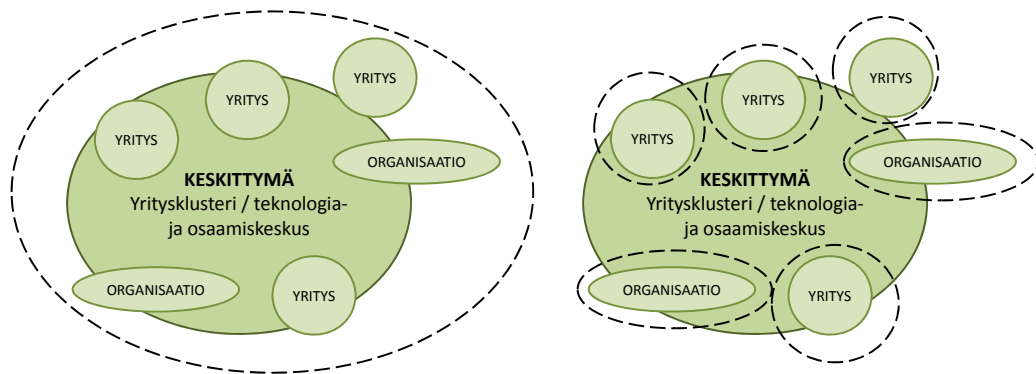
YRITYS

YRITYS

YRITYS

ORGANISAATIO

**KESKITTYMÄ**
Yritysklusteri / teknologia- ja osaamiskeskus

ORGANISAATIO

YRITYS

YRITYS

YRITYS

YRITYS

ORGANISAATIO

**KESKITTYMÄ**
Yritysklusteri / teknologia- ja osaamiskeskus

ORGANISAATIO

YRITYS